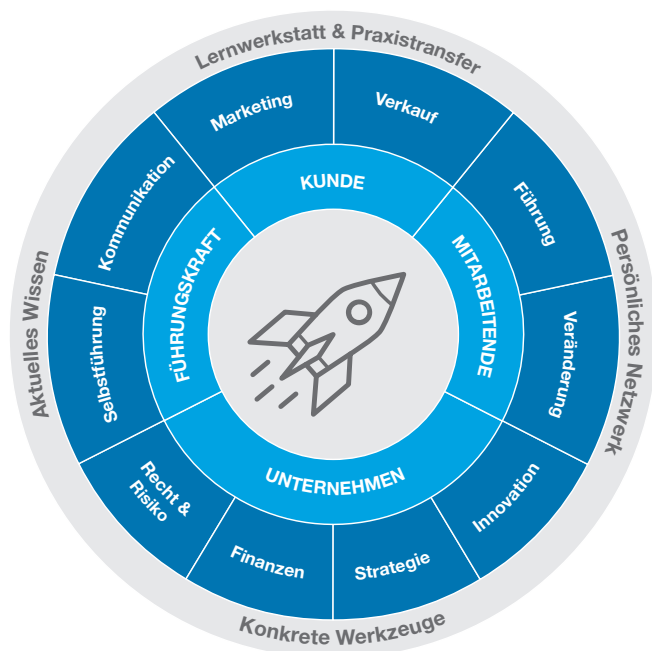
Lernwerkstatt & Praxistransfer

Persönliches Netzwerk

Konkrete Werkzeuge

Aktuelles Wissen

Marketing

Verkauf

Führung

Veränderung

Innovation

Strategie

Finanzen

Recht & Risiko

Selbstführung

Kommunikation

KUNDE

MITARBEITENDE

UNTERNEHMEN

FÜHRUNGSKRAFT